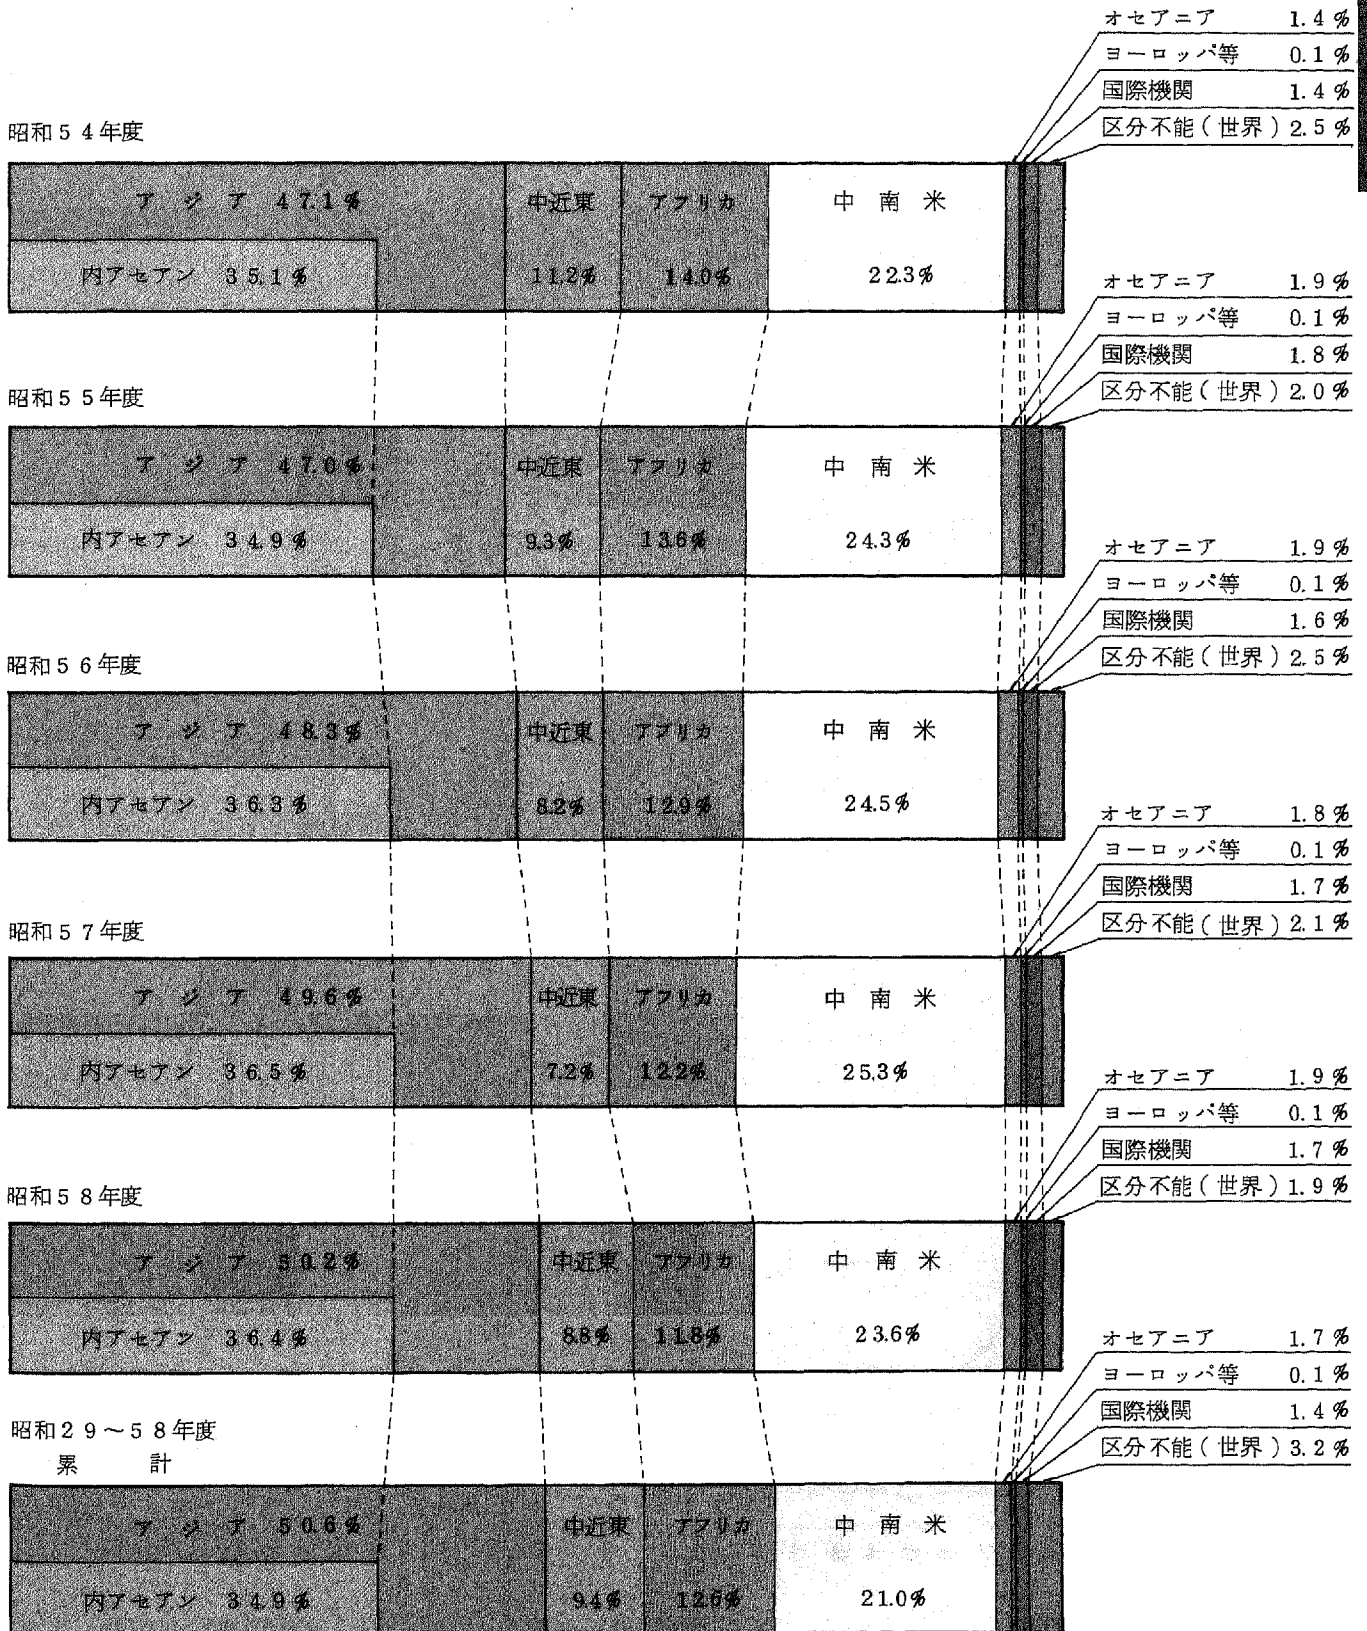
オセアニア 1.4%
ヨーロッパ等 0.1%
国際機関 1.4%
区分不能（世界）2.5%

昭和５４年度

アジア 47.1%
内アセアン 35.1%
中近東 11.2%
アフリカ 14.0%
中南米 22.3%

オセアニア 1.9%
ヨーロッパ等 0.1%
国際機関 1.8%
区分不能（世界）2.0%

昭和５５年度

アジア 47.0%
内アセアン 34.9%
中近東 9.3%
アフリカ 13.6%
中南米 24.3%

オセアニア 1.9%
ヨーロッパ等 0.1%
国際機関 1.6%
区分不能（世界）2.5%

昭和５６年度

アジア 48.3%
内アセアン 36.3%
中近東 8.2%
アフリカ 12.9%
中南米 24.5%

オセアニア 1.8%
ヨーロッパ等 0.1%
国際機関 1.7%
区分不能（世界）2.1%

昭和５７年度

アジア 49.6%
内アセアン 36.5%
中近東 7.2%
アフリカ 12.2%
中南米 25.3%

オセアニア 1.9%
ヨーロッパ等 0.1%
国際機関 1.7%
区分不能（世界）1.9%

昭和５８年度

アジア 50.2%
内アセアン 36.4%
中近東 8.8%
アフリカ 11.8%
中南米 23.6%

オセアニア 1.7%
ヨーロッパ等 0.1%
国際機関 1.4%
区分不能（世界）3.2%

昭和２９～５８年度
累計

アジア 50.6%
内アセアン 34.9%
中近東 9.4%
アフリカ 12.6%
中南米 21.0%